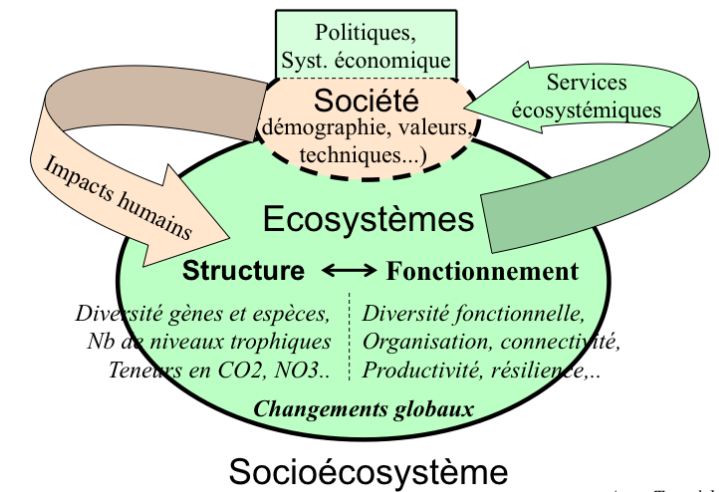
Politiques, Syst. économique

Services écosystémiques

Société (démographie, valeurs, techniques...)

Impacts humains

Ecosystèmes

Structure ⟷ Fonctionnement

Diversité gènes et espèces, Nb de niveaux trophiques Teneurs en CO2, NO3..

Diversité fonctionnelle, Organisation, connectivité, Productivité, résilience,..

Changements globaux

Socioécosystème

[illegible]